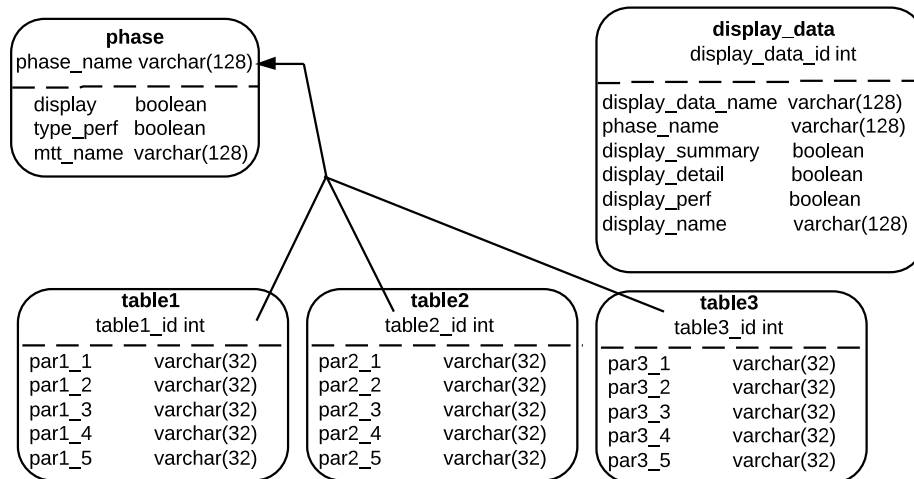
**phase**
phase_name varchar(128)

display boolean
type_perf boolean
mtt_name varchar(128)

**display_data**
display_data_id int

display_data_name varchar(128)
phase_name varchar(128)
display_summary boolean
display_detail boolean
display_perf boolean
display_name varchar(128)

**table1**
table1_id int

par1_1 varchar(32)
par1_2 varchar(32)
par1_3 varchar(32)
par1_4 varchar(32)
par1_5 varchar(32)

**table2**
table2_id int

par2_1 varchar(32)
par2_2 varchar(32)
par2_3 varchar(32)
par2_4 varchar(32)
par2_5 varchar(32)

**table3**
table3_id int

par3_1 varchar(32)
par3_2 varchar(32)
par3_3 varchar(32)
par3_4 varchar(32)
par3_5 varchar(32)